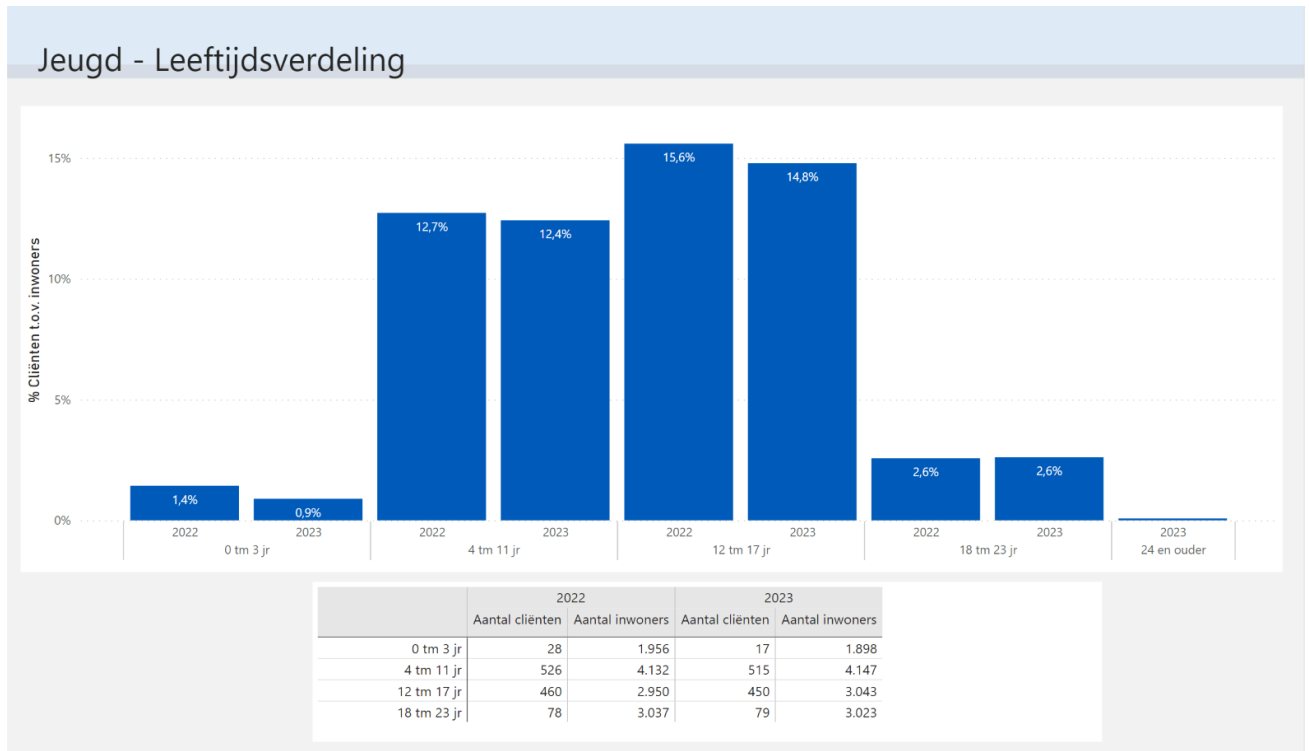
Jeugd - Leeftijdsverdeling

% Cliënten t.o.v. inwoners

15%
10%
5%
0%

1,4%
0,9%
12,7%
12,4%
15,6%
14,8%
2,6%
2,6%

2022
2023
0 tm 3 jr
2022
2023
4 tm 11 jr
2022
2023
12 tm 17 jr
2022
2023
18 tm 23 jr
2023
24 en ouder

| | 2022 | | 2023 | |
|---|---|---|---|---|
| | Aantal cliënten | Aantal inwoners | Aantal cliënten | Aantal inwoners |
| 0 tm 3 jr | 28 | 1.956 | 17 | 1.898 |
| 4 tm 11 jr | 526 | 4.132 | 515 | 4.147 |
| 12 tm 17 jr | 460 | 2.950 | 450 | 3.043 |
| 18 tm 23 jr | 78 | 3.037 | 79 | 3.023 |